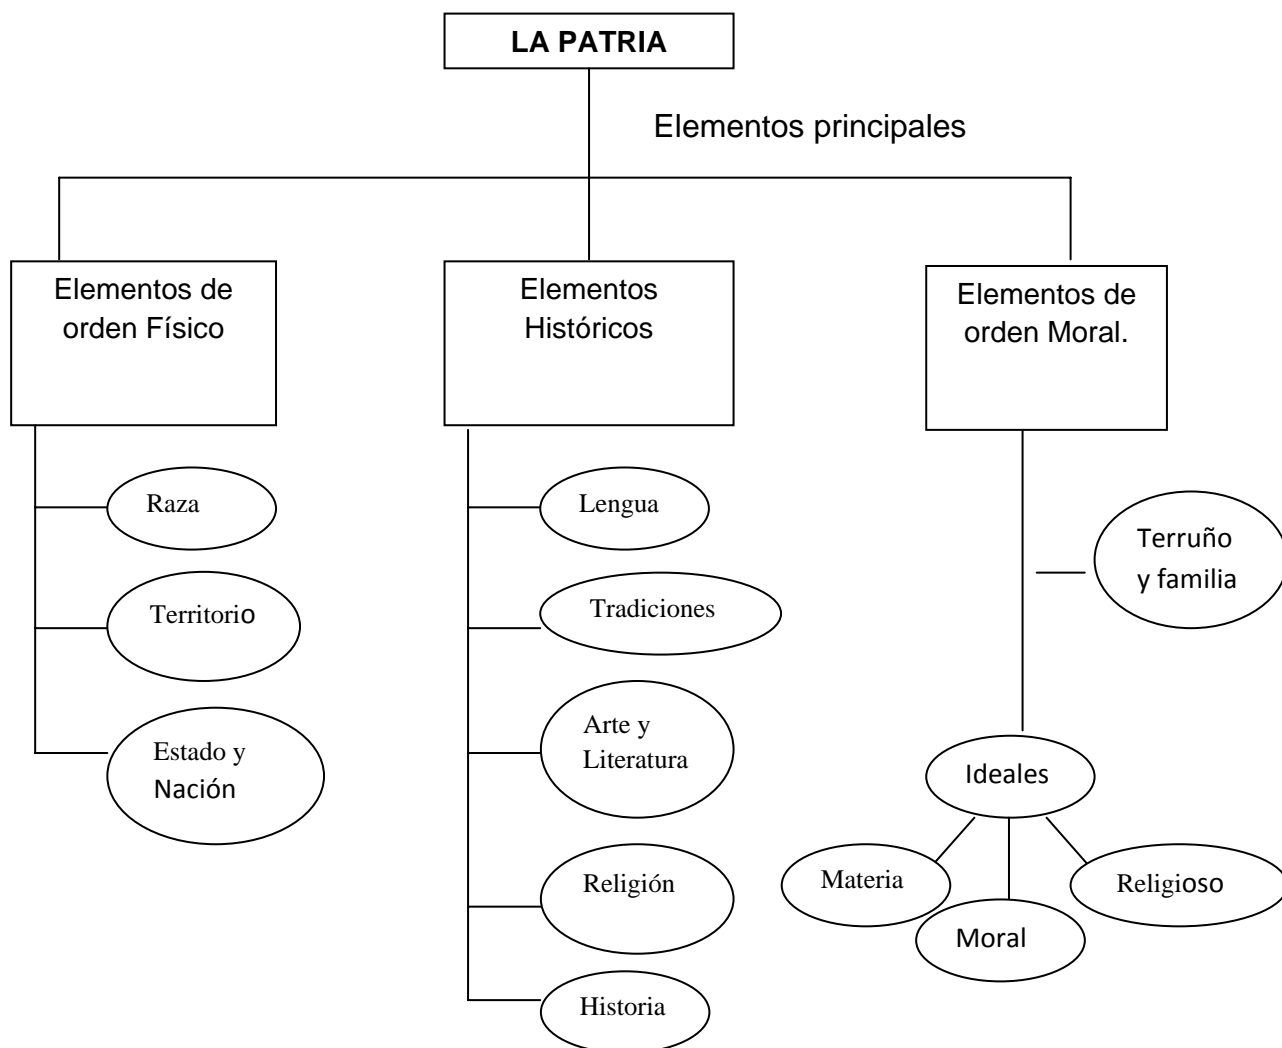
LA PATRIA

Elementos principales

Elementos de orden Físico

Raza

Territorio

Estado y Nación

Elementos Históricos

Lengua

Tradiciones

Arte y Literatura

Religión

Historia

Elementos de orden Moral.

Terruño y familia

Ideales

Materia

Moral

Religioso